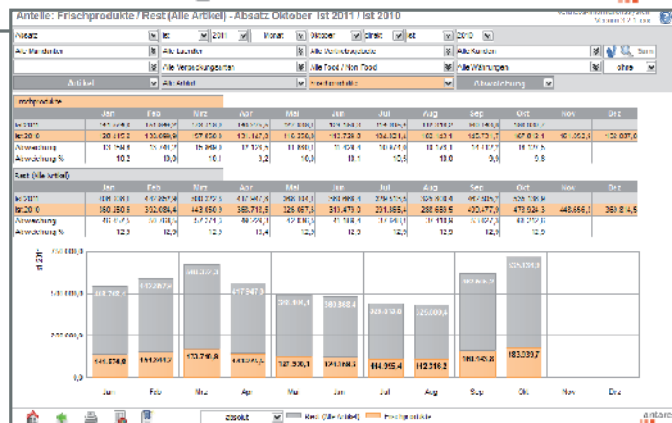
Anteile: Frischprodukte / Rest (Alle Artikel) - Absatz Oktober Ist 2011 / Ist 2010

Absatz | Ist | 2011 | Monat | Oktober | direkt | Ist | 2010

Alle Mandanten | Alle Länder | Alle Vertriebswege | Alle Kunden

Alle Verpackungsarten | Alle Food / Non Food | Alle Währungen | ohne

Artikel | Alle Artikel | Frischprodukte | Abweichung

Frischprodukte

| | Jan | Feb | Mrz | Apr | Mai | Jun | Jul | Aug | Sep | Okt | Nov | Dez |
|---|---|---|---|---|---|---|---|---|---|---|---|---|
| Ist 2011 | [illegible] | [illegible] | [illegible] | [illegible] | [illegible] | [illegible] | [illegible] | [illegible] | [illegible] | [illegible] | | |
| Ist 2010 | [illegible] | 130.089,9 | 87.658,0 | 131.147,0 | 119.200,0 | 112.728,0 | 104.321,4 | 102.153,1 | 163.731,7 | 167.013,1 | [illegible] | 108.037,0 |
| Abweichung | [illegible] | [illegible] | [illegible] | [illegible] | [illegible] | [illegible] | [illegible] | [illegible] | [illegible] | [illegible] | | |
| Abweichung % | 10,3 | 10,0 | 10,1 | 3,2 | 10,3 | 18,1 | 10,5 | 10,0 | 0,9 | 9,8 | | |

Rest (Alle Artikel)

| | Jan | Feb | Mrz | Apr | Mai | Jun | Jul | Aug | Sep | Okt | Nov | Dez |
|---|---|---|---|---|---|---|---|---|---|---|---|---|
| Ist 2011 | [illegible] | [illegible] | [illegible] | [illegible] | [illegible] | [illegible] | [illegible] | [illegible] | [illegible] | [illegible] | | |
| Ist 2010 | 350.250,8 | 302.054,4 | 443.650,8 | 385.718,5 | 325.897,1 | 313.474,3 | 270.165,4 | 288.630,8 | 400.477,9 | 473.254,7 | 448.656,1 | 359.814,5 |
| Abweichung | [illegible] | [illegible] | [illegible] | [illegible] | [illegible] | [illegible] | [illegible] | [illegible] | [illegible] | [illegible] | | |
| Abweichung % | 12,3 | 12,3 | 12,3 | 12,4 | 12,3 | 12,3 | 12,3 | 12,3 | 12,3 | 12,3 | | |

St 2011

750.000,0
500.000,0
250.000,0
0,0

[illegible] | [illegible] | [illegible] | 417.947,0 | 390.000,1 | 380.868,4 | 329.000,0 | 325.000,0 | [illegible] | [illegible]

141.874,0 | 141.219,7 | 137.748,8 | 141.427,7 | 127.500,0 | 141.389,7 | 144.015,4 | 112.316,2 | 168.946,8 | 183.039,7

Jan | Feb | Mrz | Apr | Mai | Jun | Jul | Aug | Sep | Okt | Nov | Dez

absolut | Rest (Alle Artikel) | Frischprodukte